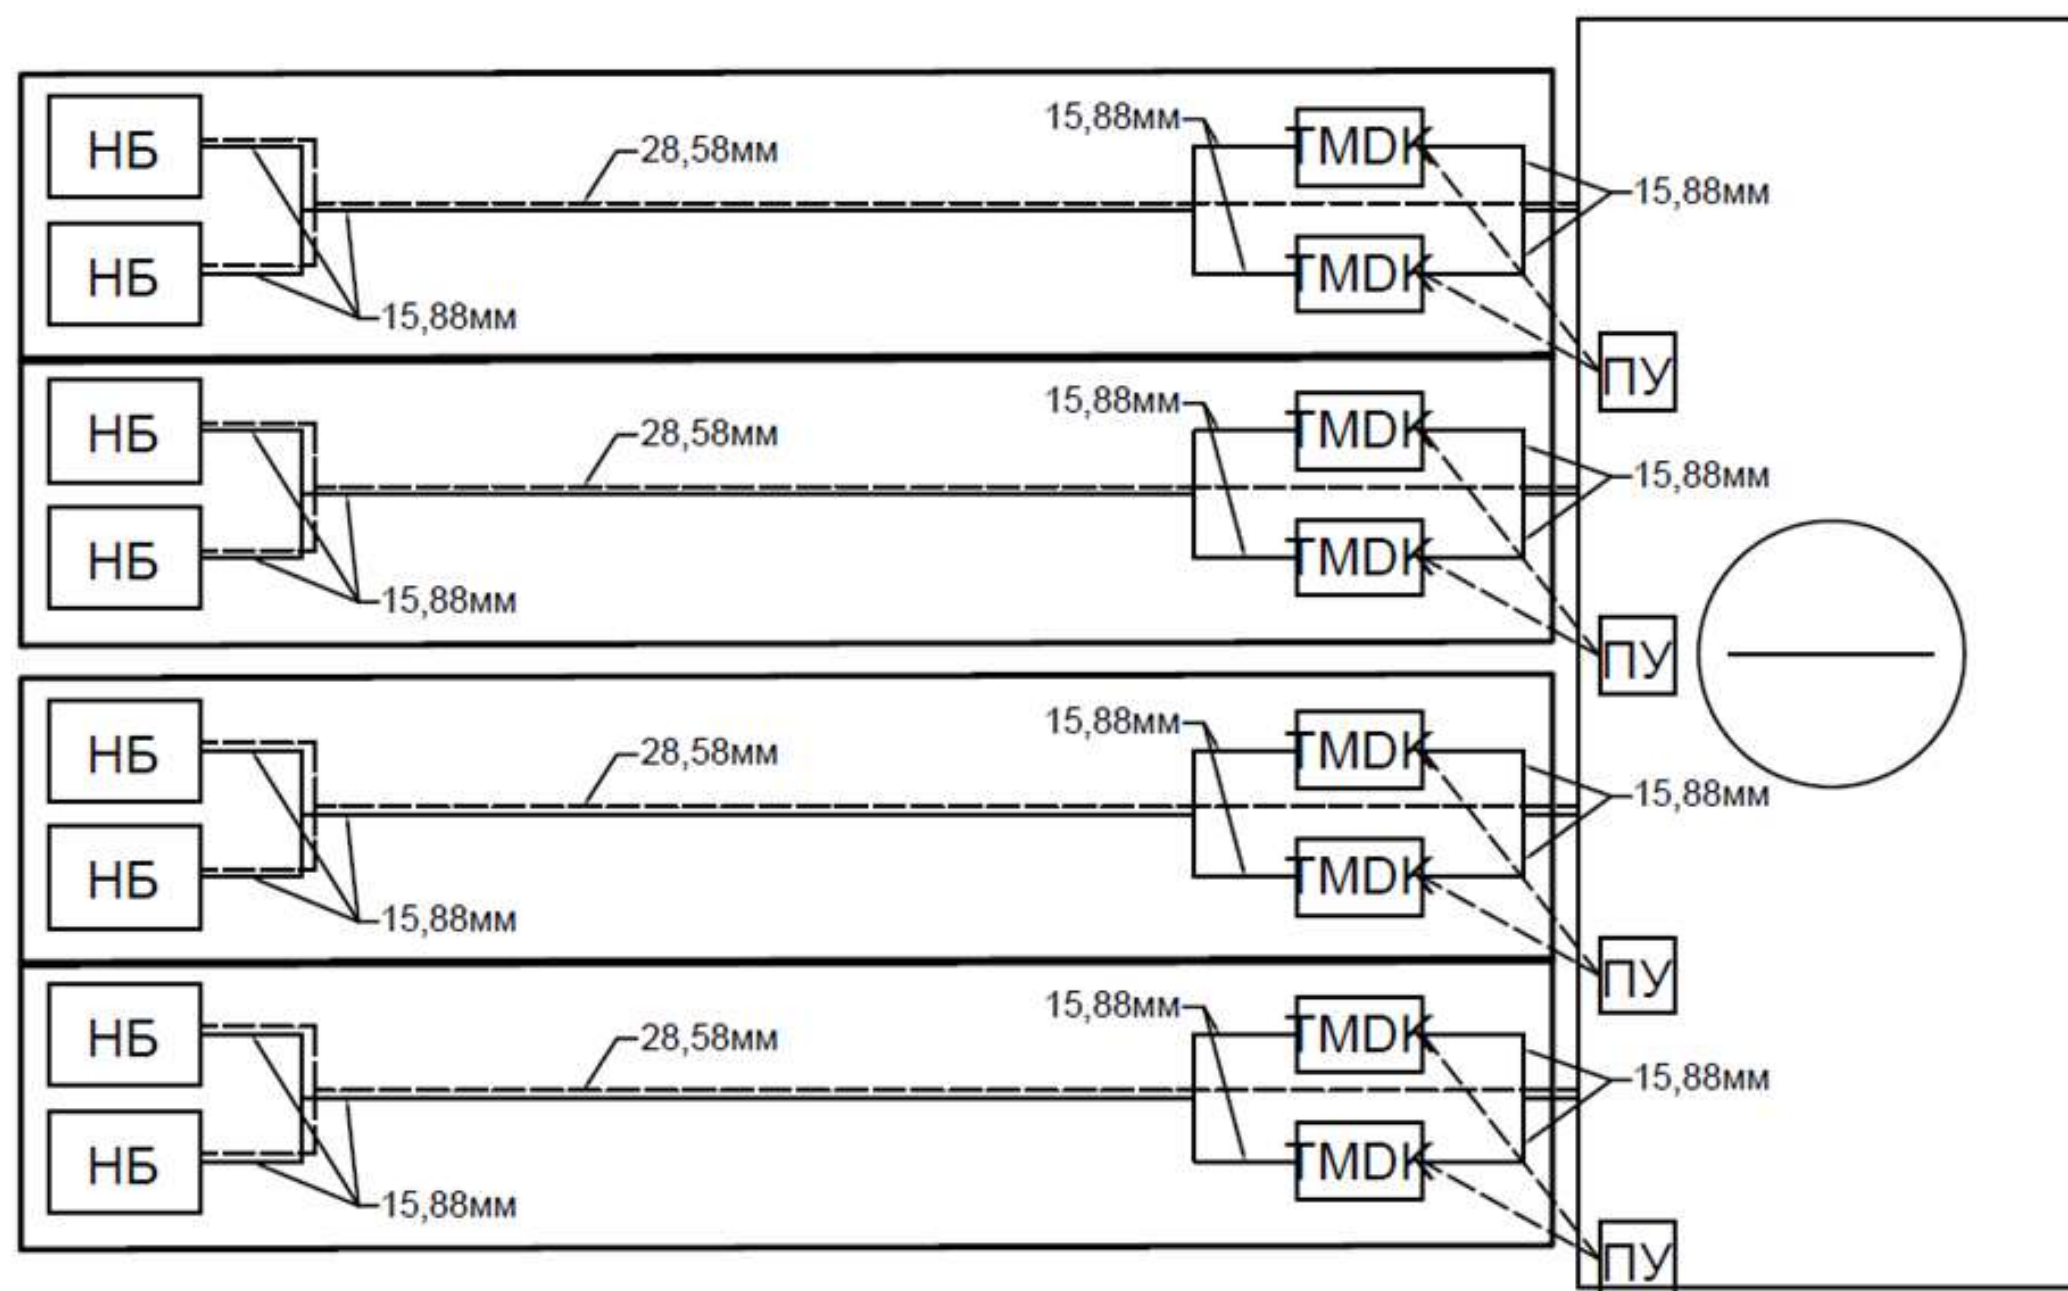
НБ
НБ
28,58мм
15,88мм
15,88мм
TMDK
TMDK
15,88мм
ПУ

НБ
НБ
28,58мм
15,88мм
15,88мм
TMDK
TMDK
15,88мм
ПУ

НБ
НБ
28,58мм
15,88мм
15,88мм
TMDK
TMDK
15,88мм
ПУ

НБ
НБ
28,58мм
15,88мм
15,88мм
TMDK
TMDK
15,88мм
ПУ